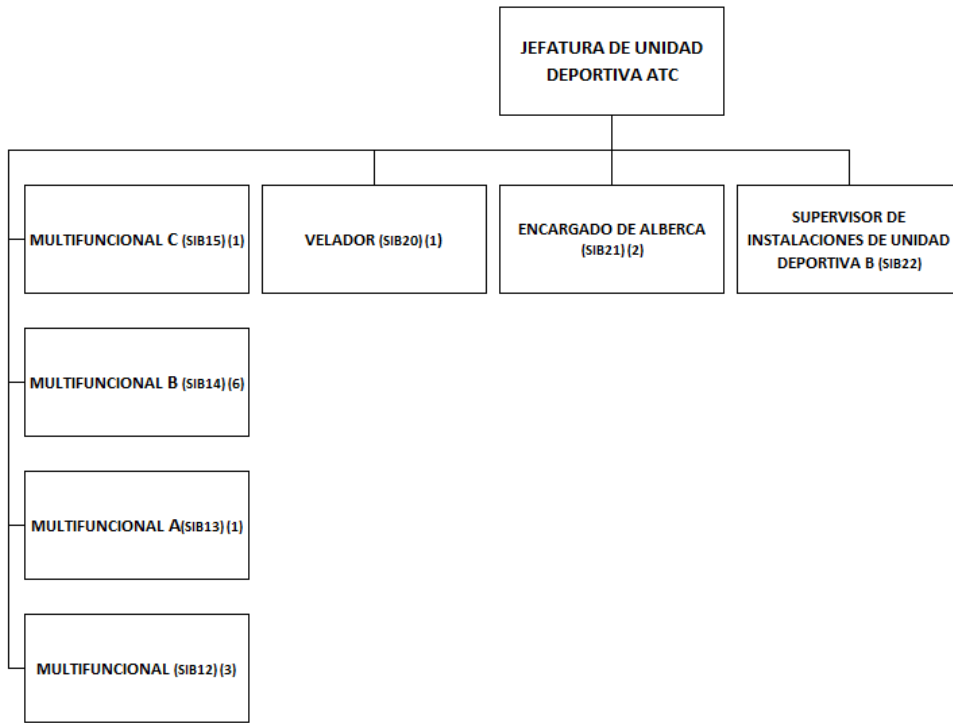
JEFATURA DE UNIDAD DEPORTIVA ATC

MULTIFUNCIONAL C (SIB15) (1)

VELADOR (SIB20) (1)

ENCARGADO DE ALBERCA (SIB21) (2)

SUPERVISOR DE INSTALACIONES DE UNIDAD DEPORTIVA B (SIB22)

MULTIFUNCIONAL B (SIB14) (6)

MULTIFUNCIONAL A(SIB13) (1)

MULTIFUNCIONAL (SIB12) (3)